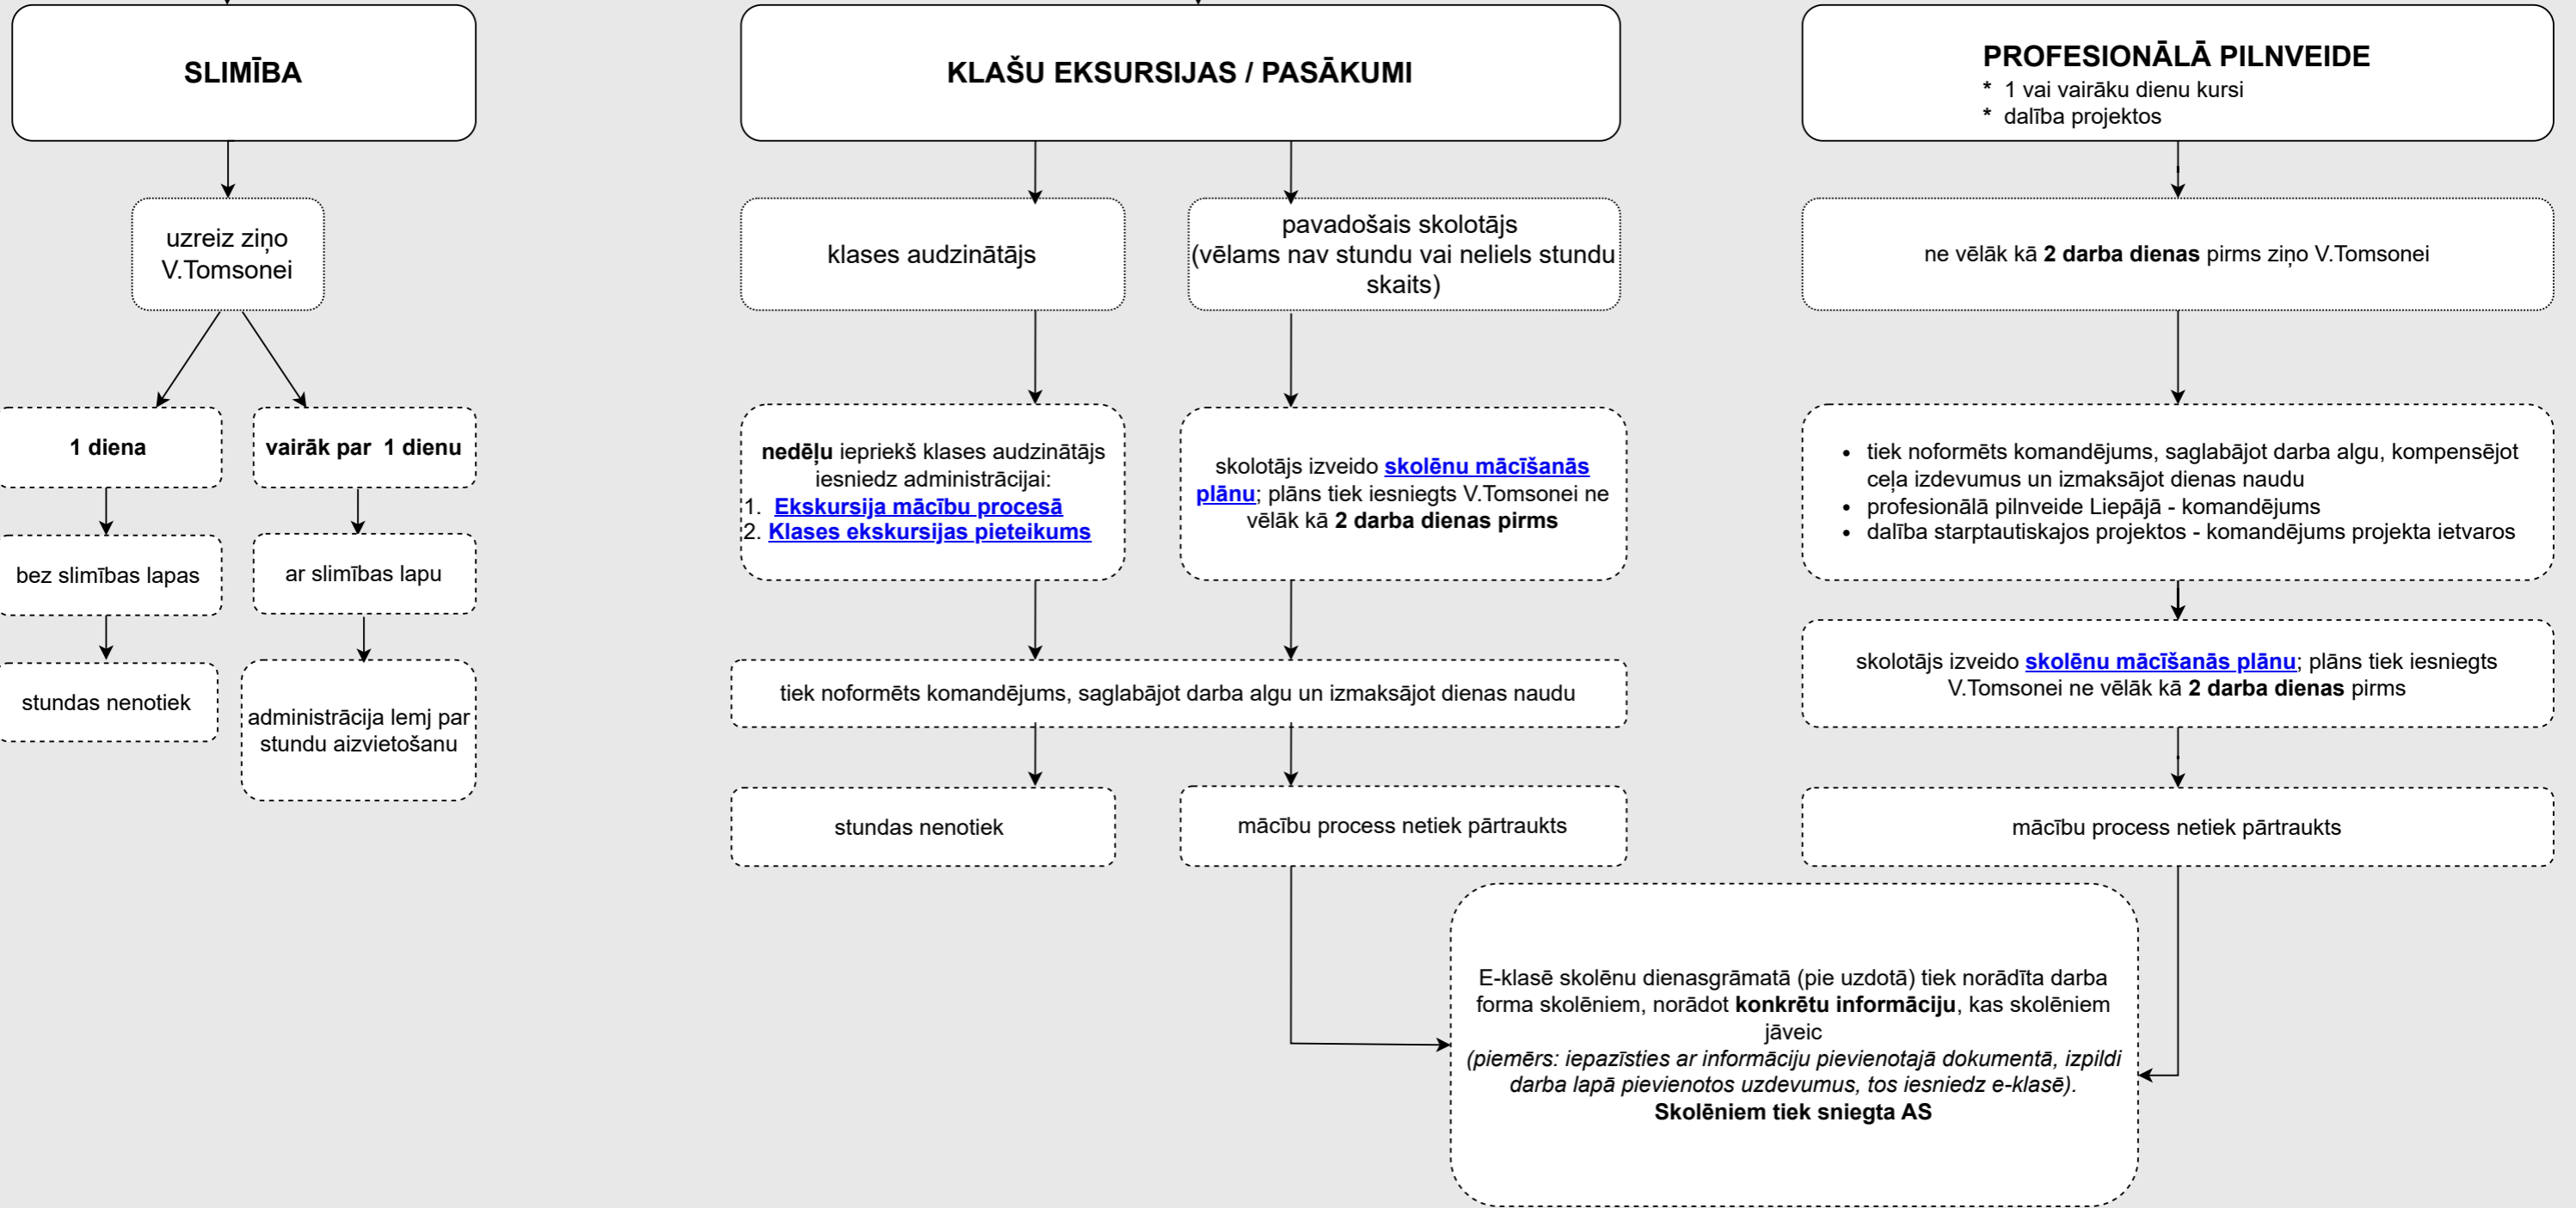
SLIMĪBA

uzreiz ziņo V.Tomsonei

1 diena

bez slimības lapas

stundas nenotiek

vairāk par 1 dienu

ar slimības lapu

administrācija lemj par stundu aizvietošanu

KLAŠU EKSURSIJAS / PASĀKUMI

klases audzinātājs

**nedēļu** iepriekš klases audzinātājs iesniedz administrācijai:
1. Ekskursija mācību procesā
2. Klases ekskursijas pieteikums

pavadošais skolotājs (vēlams nav stundu vai neliels stundu skaits)

skolotājs izveido skolēnu mācīšanās plānu; plāns tiek iesniegts V.Tomsonei ne vēlāk kā **2 darba dienas pirms**

tiek noformēts komandējums, saglabājot darba algu un izmaksājot dienas naudu

stundas nenotiek

mācību process netiek pārtraukts

PROFESIONĀLĀ PILNVEIDE
* 1 vai vairāku dienu kursi
* dalība projektos

ne vēlāk kā **2 darba dienas** pirms ziņo V.Tomsonei

- tiek noformēts komandējums, saglabājot darba algu, kompensējot ceļa izdevumus un izmaksājot dienas naudu
- profesionālā pilnveide Liepājā - komandējums
- dalība starptautiskajos projektos - komandējums projekta ietvaros

skolotājs izveido skolēnu mācīšanās plānu; plāns tiek iesniegts V.Tomsonei ne vēlāk kā **2 darba dienas** pirms

mācību process netiek pārtraukts

E-klasē skolēnu dienasgrāmatā (pie uzdotā) tiek norādīta darba forma skolēniem, norādot **konkrētu informāciju**, kas skolēniem jāveic
*(piemērs: iepazīsties ar informāciju pievienotajā dokumentā, izpildi darba lapā pievienotos uzdevumus, tos iesniedz e-klasē).*
**Skolēniem tiek sniegta AS**